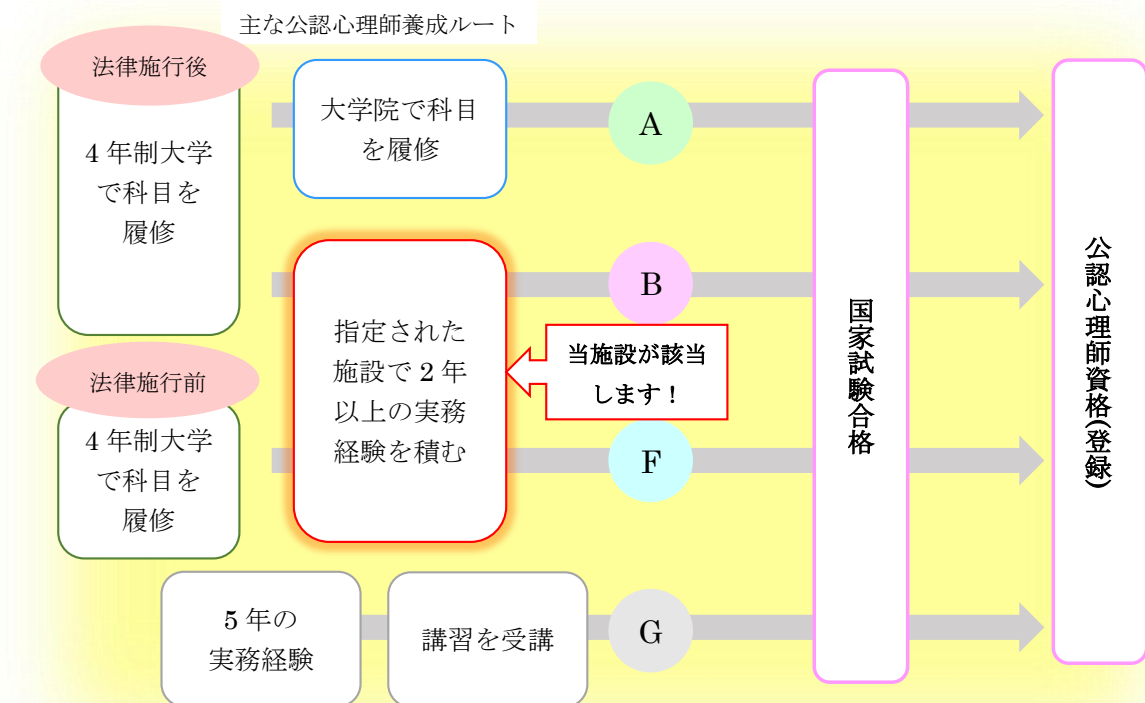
主な公認心理師養成ルート

法律施行後

4年制大学で科目を履修

大学院で科目を履修

A

B

指定された施設で2年以上の実務経験を積む

当施設が該当します！

法律施行前

4年制大学で科目を履修

F

5年の実務経験

講習を受講

G

国家試験合格

公認心理師資格(登録)